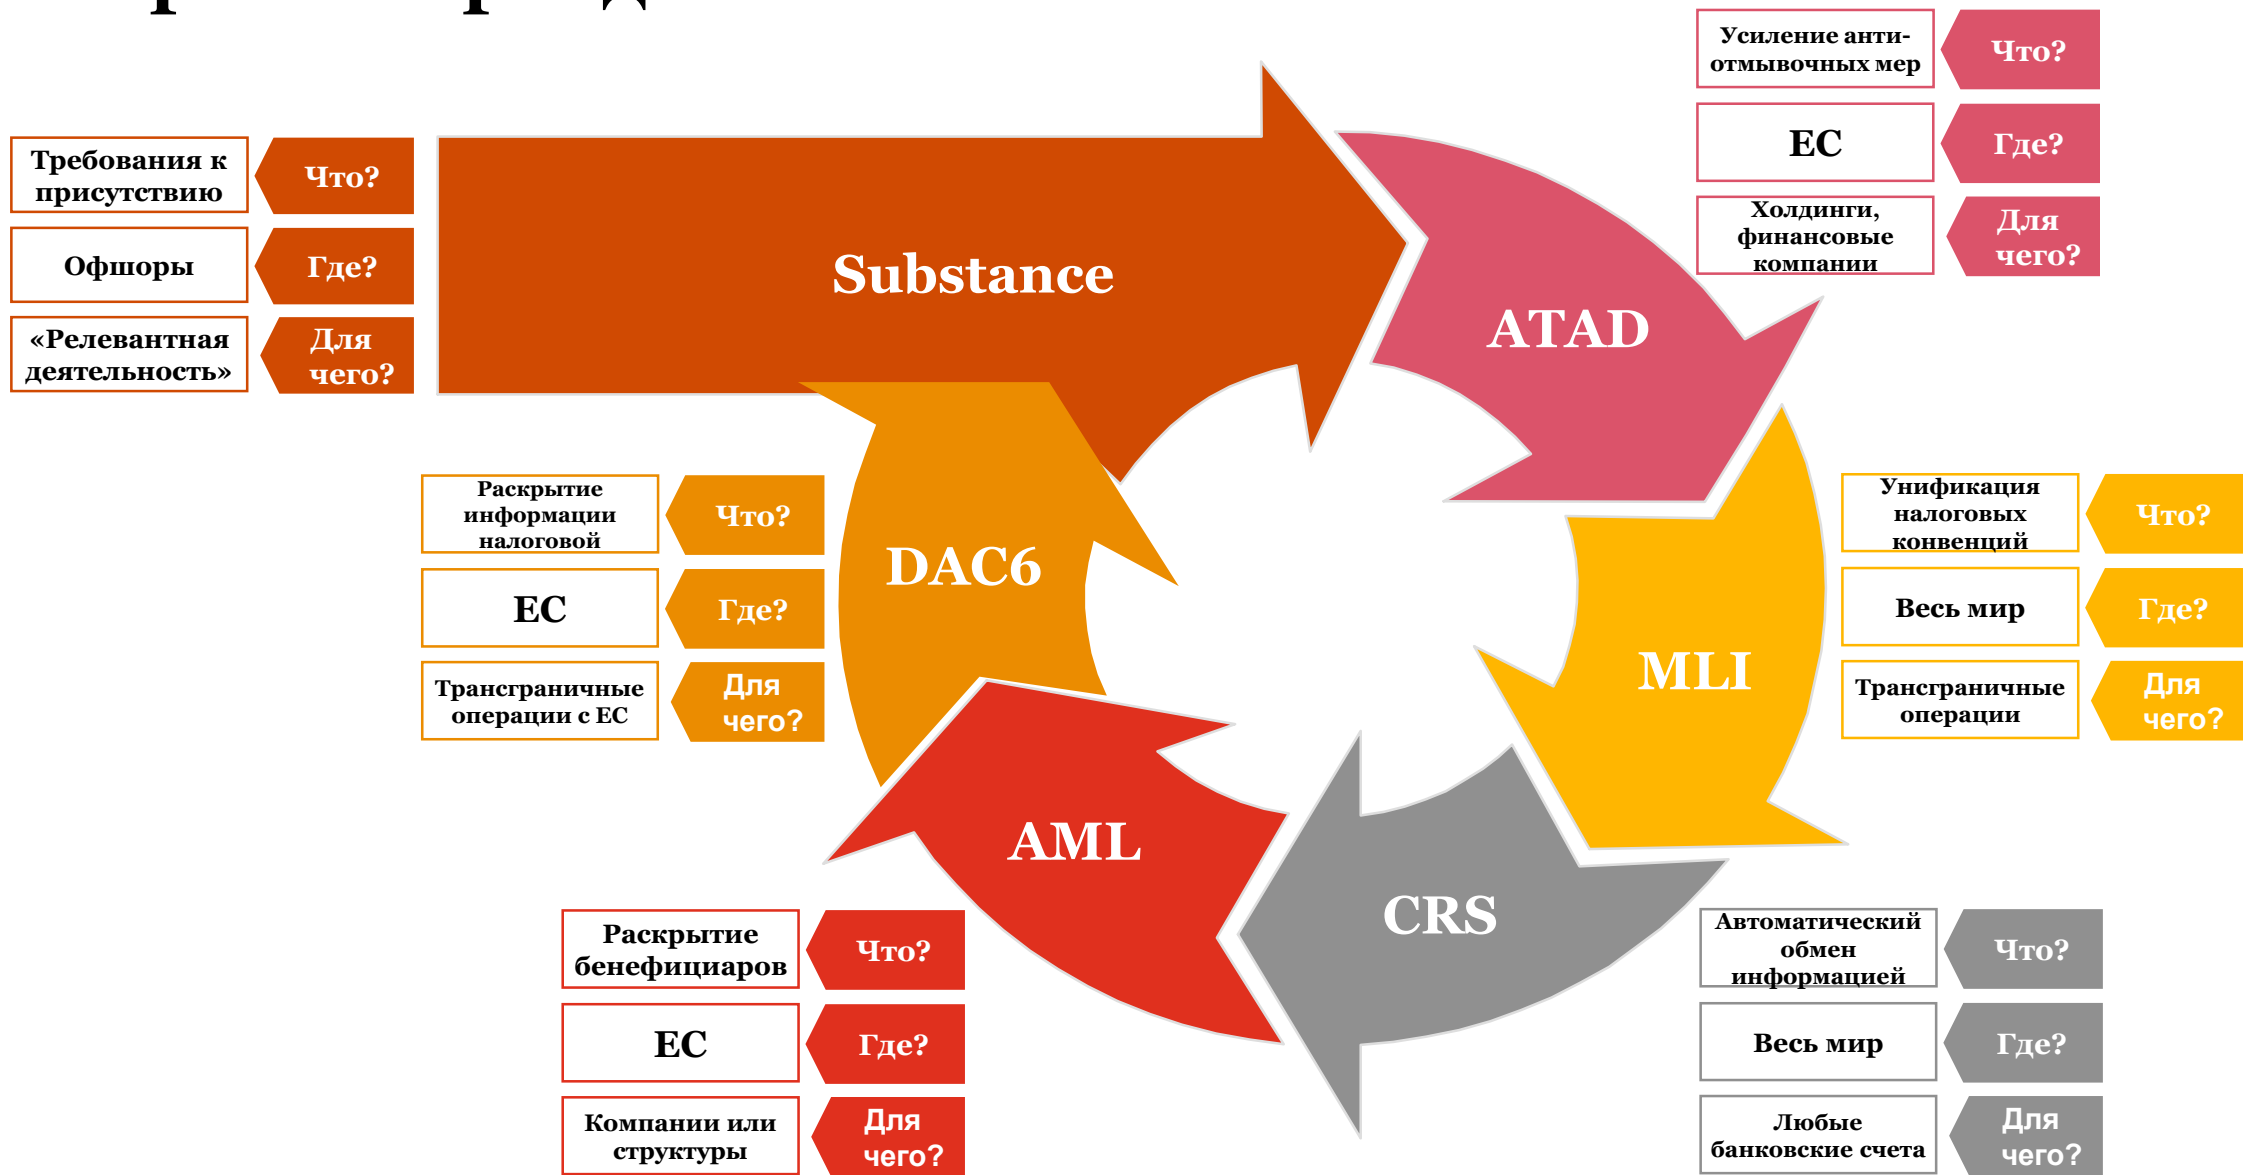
Требования к присутствию | Что?
Офшоры | Где?
«Релевантная деятельность» | Для чего?

Substance

Усиление анти-отмывочных мер | Что?
ЕС | Где?
Холдинги, финансовые компании | Для чего?

ATAD

Раскрытие информации налоговой | Что?
ЕС | Где?
Трансграничные операции с ЕС | Для чего?

DAC6

Унификация налоговых конвенций | Что?
Весь мир | Где?
Трансграничные операции | Для чего?

MLI

AML

CRS

Раскрытие бенефициаров | Что?
ЕС | Где?
Компании или структуры | Для чего?

Автоматический обмен информацией | Что?
Весь мир | Где?
Любые банковские счета | Для чего?